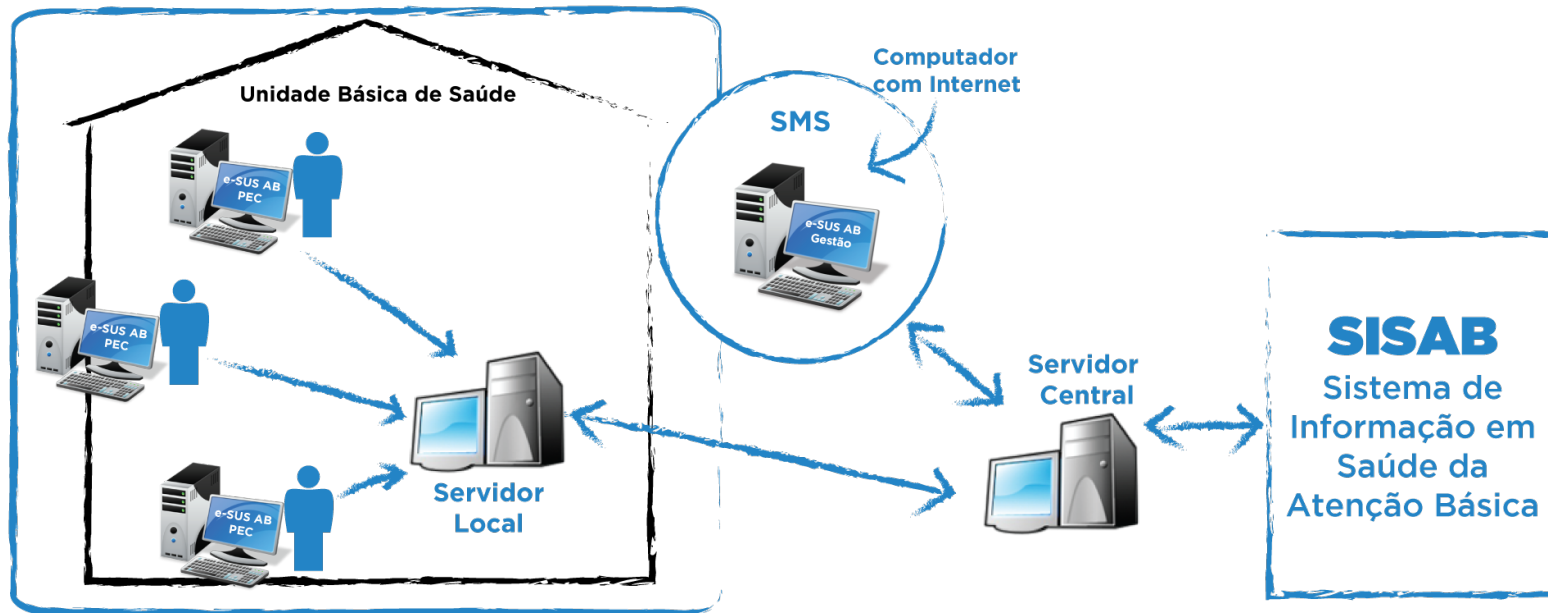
Unidade Básica de Saúde

e-SUS AB PEC

e-SUS AB PEC

e-SUS AB PEC

Servidor Local

Computador com Internet

SMS

e-SUS AB Gestão

Servidor Central

SISAB
Sistema de Informação em Saúde da Atenção Básica